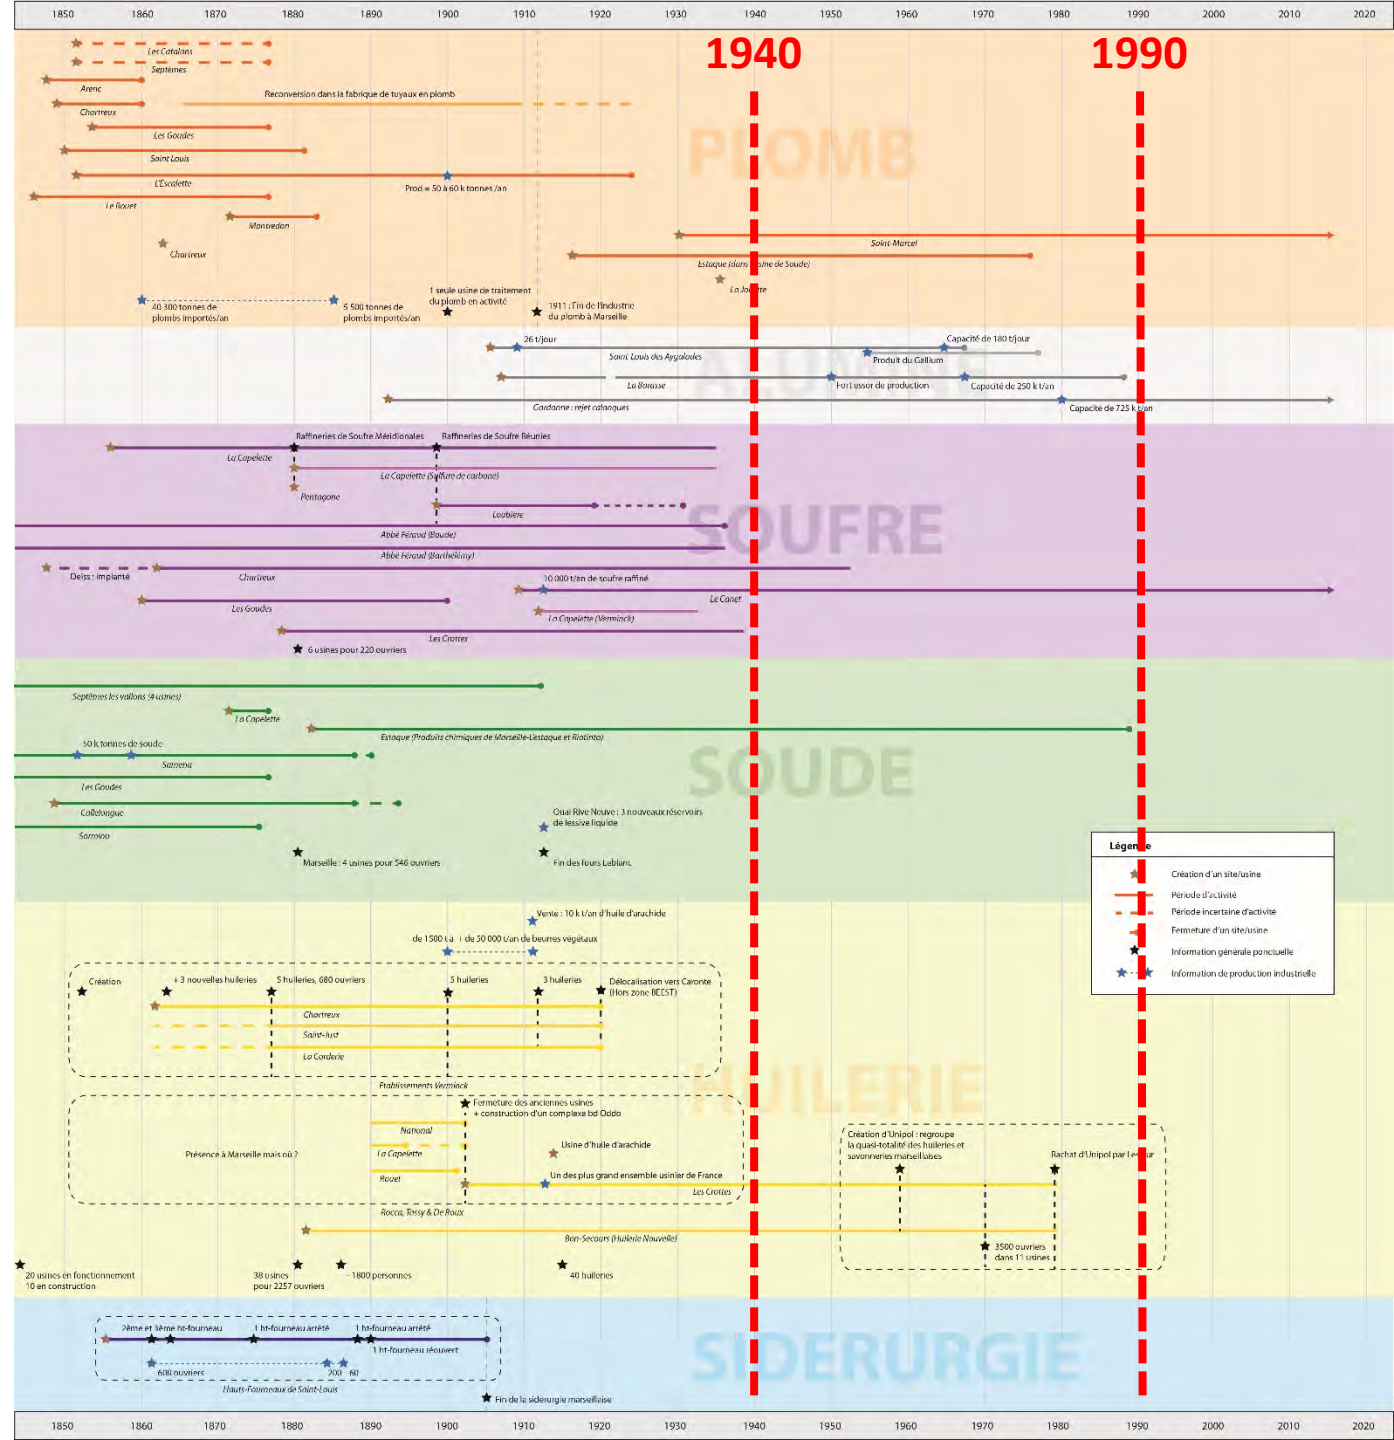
1850 1860 1870 1880 1890 1900 1910 1920 1930 1940 1950 1960 1970 1980 1990 2000 2010 2020

1940

1990

PLOMB

Les Catalans

Septèmes

Arenc

Chartreux

Reconversion dans la fabrique de tuyaux en plomb

Les Goudes

Saint Louis

L'Escalette

Prod = 50 à 60 k tonnes /an

Le Rouet

Montredon

Chartreux

Saint-Marcel

Estaque (dans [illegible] sine de Soude)

La Jo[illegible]te

1 seule usine de traitement du plomb en activité

40 300 tonnes de plombs importés/an

5 500 tonnes de plombs importés/an

1911 : Fin de l'industrie du plomb à Marseille

ALUMINE

26 t/jour

Capacité de 180 t/jour

Saint Louis des Aygalades

Produit du Gallium

La Barasse

Fort essor de production

Capacité de 250 k t/an

Gardanne : rejet calanques

Capacité de 725 k t/an

SOUFRE

Raffineries de Soufre Méridionales

Raffineries de Soufre Réunies

La Capelette

La Capelette (Sulfure de carbone)

Pentagone

Loubière

Abbé Féraud (Baude)

Abbé Féraud (Barthélémy)

Deiss : implanté

Chartreux

10 000 t/an de soufre raffiné

Le Canet

Les Goudes

La Capelette (Verminck)

Les Crottes

6 usines pour 220 ouvriers

SOUDE

Septèmes les vallons (4 usines)

La Capelette

Estaque (Produits chimiques de Marseille-L'estaque et Riotinto)

50 k tonnes de soude

Saména

Les Goudes

Callelongue

Quai Rive Neuve : 3 nouveaux réservoirs de lessive liquide

Sormiou

Marseille : 4 usines pour 546 ouvriers

Fin des fours Leblanc

Légende

Création d'un site/usine

Période d'activité

Période incertaine d'activité

Fermeture d'un site/usine

Information générale ponctuelle

Information de production industrielle

HUILERIE

Vente : 10 k t/an d'huile d'arachide

de 1500 t à 1 de 50 000 t/an de beurres végétaux

Création

+3 nouvelles huileries

5 huileries, 680 ouvriers

5 huileries

3 huileries

Délocalisation vers Caronte (Hors zone BCEST)

Chartreux

Saint-Just

La Corderie

Etablissements Verminck

Fermeture des anciennes usines + construction d'un complexe bd Oddo

National

Présence à Marseille mais où ?

La Capelette

Usine d'huile d'arachide

Rouet

Un des plus grand ensemble usinier de France

Les Crottes

Création d'Unipol : regroupe la quasi-totalité des huileries et savonneries marseillaises

Rachat d'Unipol par Le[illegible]ur

Rocca, Tassy & De Roux

Bon-Secours (Huilerie Nouvelle)

3500 ouvriers dans 11 usines

20 usines en fonctionnement 10 en construction

38 usines pour 2257 ouvriers

1800 personnes

40 huileries

SIDERURGIE

2ème et 3ème ht-fourneau

1 ht-fourneau arrêté

1 ht-fourneau arrêté

1 ht-fourneau réouvert

600 ouvriers

200

60

Hauts-Fourneaux de Saint-Louis

Fin de la sidérurgie marseillaise

1850 1860 1870 1880 1890 1900 1910 1920 1930 1940 1950 1960 1970 1980 1990 2000 2010 2020